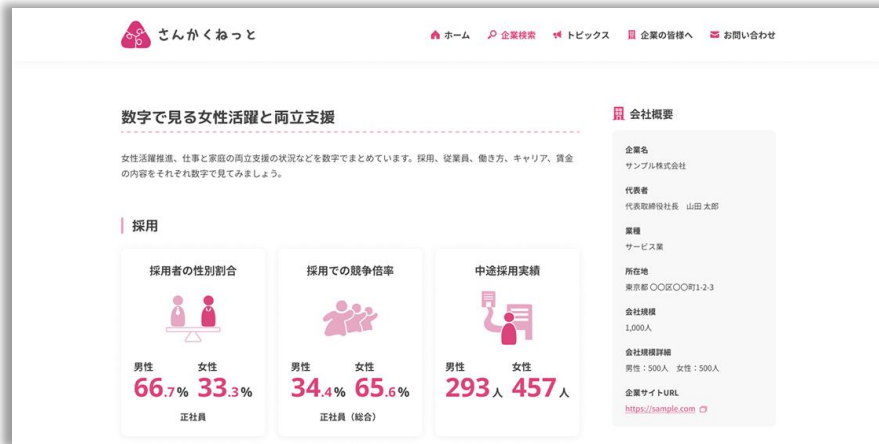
さんかくねっと

ホーム　企業検索　トピックス　企業の皆様へ　お問い合わせ

数字で見る女性活躍と両立支援

女性活躍推進、仕事と家庭の両立支援の状況などを数字でまとめています。採用、従業員、働き方、キャリア、賃金の内容をそれぞれ数字で見てみましょう。

採用

採用者の性別割合

男性 66.7%　女性 33.3%

正社員

採用での競争倍率

男性 34.4%　女性 65.6%

正社員（総合）

中途採用実績

男性 293人　女性 457人

会社概要

企業名
サンプル株式会社

代表者
代表取締役社長　山田 太郎

業種
サービス業

所在地
東京都 〇〇区〇〇町1-2-3

会社規模
1,000人

会社規模詳細
男性：500人　女性：500人

企業サイトURL
https://sample.com